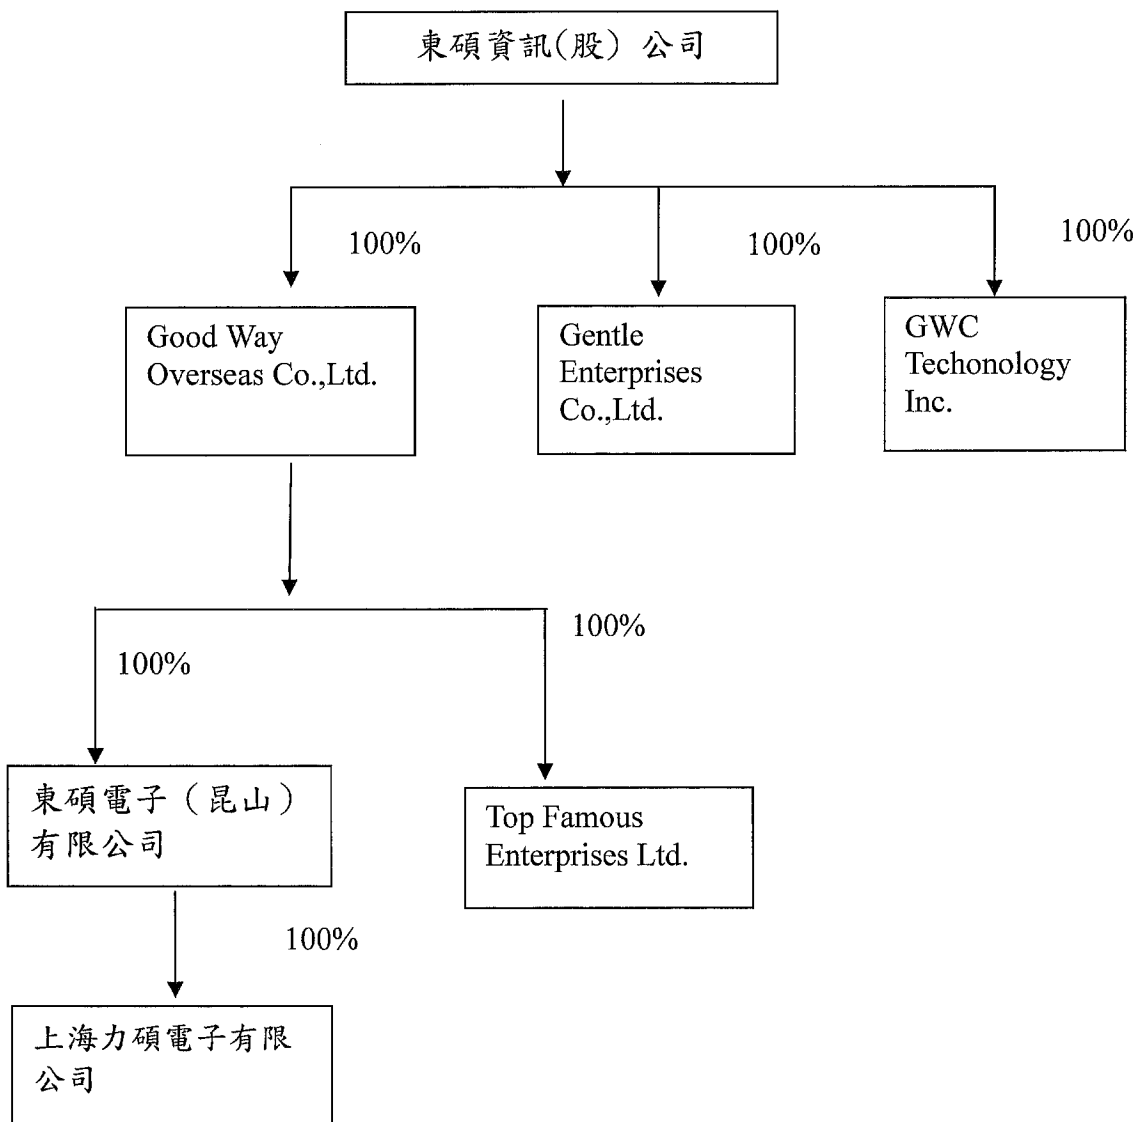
東碩資訊(股) 公司

100%

100%

100%

Good Way Overseas Co.,Ltd.

Gentle Enterprises Co.,Ltd.

GWC Techonology Inc.

100%

100%

東碩電子(昆山)有限公司

Top Famous Enterprises Ltd.

100%

上海力碩電子有限公司